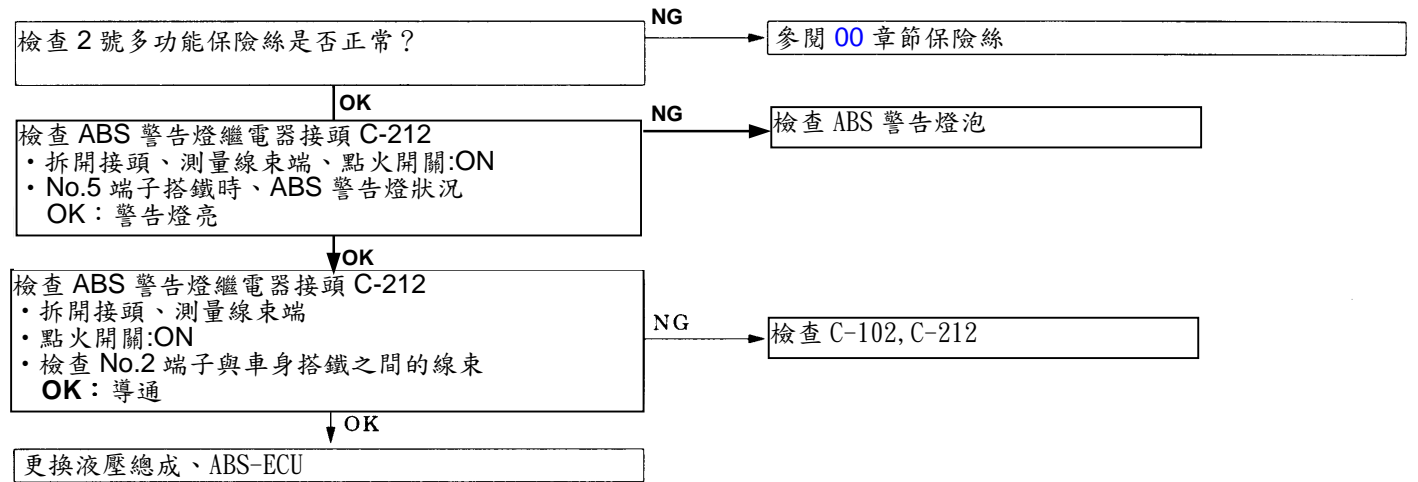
檢查 2 號多功能保險絲是否正常？

NG

參閱 00 章節保險絲

OK

檢查 ABS 警告燈繼電器接頭 C-212
・拆開接頭、測量線束端、點火開關:ON
・No.5 端子搭鐵時、ABS 警告燈狀況
OK：警告燈亮

NG

檢查 ABS 警告燈泡

OK

檢查 ABS 警告燈繼電器接頭 C-212
・拆開接頭、測量線束端
・點火開關:ON
・檢查 No.2 端子與車身搭鐵之間的線束
OK：導通

NG

檢查 C-102,C-212

OK

更換液壓總成、ABS-ECU